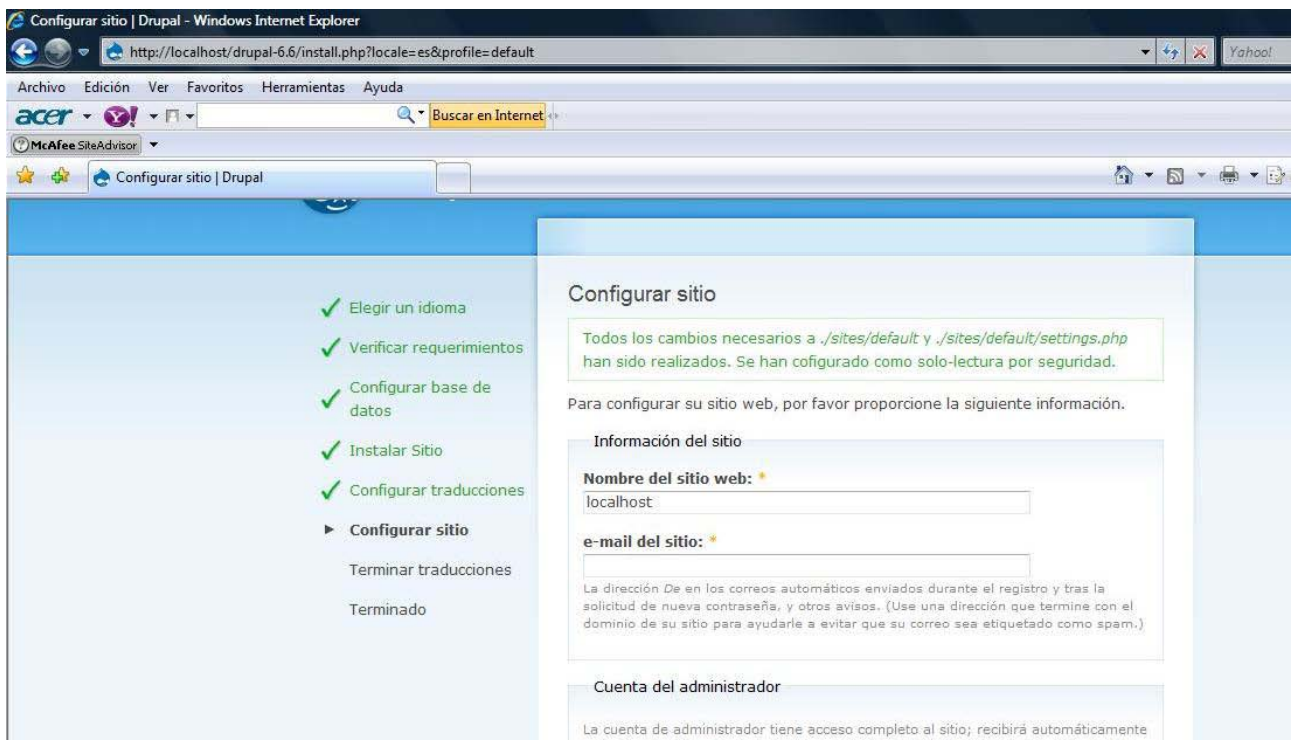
Configurar sitio | Drupal - Windows Internet Explorer

http://localhost/drupal-6.6/install.php?locale=es&profile=default

Yahoo!

Archivo Edición Ver Favoritos Herramientas Ayuda

acer

Buscar en Internet

McAfee SiteAdvisor

Configurar sitio | Drupal

Elegir un idioma

Verificar requerimientos

Configurar base de datos

Instalar Sitio

Configurar traducciones

Configurar sitio

Terminar traducciones

Terminado

Configurar sitio

Todos los cambios necesarios a ./sites/default y ./sites/default/settings.php han sido realizados. Se han cofigurado como solo-lectura por seguridad.

Para configurar su sitio web, por favor proporcione la siguiente información.

Información del sitio

Nombre del sitio web: *

localhost

e-mail del sitio: *

La dirección De en los correos automáticos enviados durante el registro y tras la solicitud de nueva contraseña, y otros avisos. (Use una dirección que termine con el dominio de su sitio para ayudarle a evitar que su correo sea etiquetado como spam.)

Cuenta del administrador

La cuenta de administrador tiene acceso completo al sitio; recibirá automáticamente